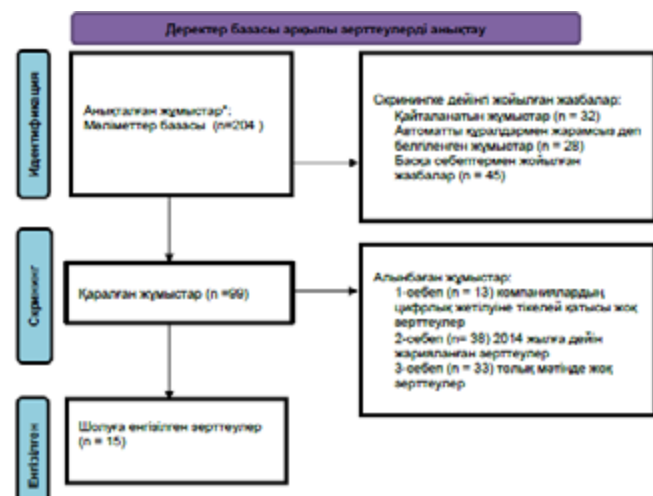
Деректер базасы арқылы зерттеулерді анықтау

Идентификация

Анықталған жұмыстар*:
Мәліметтер базасы (n=204 )

Скринингке дейінгі жойылған жазбалар:
Қайталанатын жұмыстар (n = 32)
Автоматтандыру құралдармен жарамсыз деп белгіленген жұмыстар (n = 28)
Басқа себептермен жойылған жазбалар (n = 45)

Скрининг

Қаралған жұмыстар (n =99)

Алынбаған жұмыстар:
1-себеп (n = 13) компаниялардың цифрлық жетілуне тікелей қатысы жоқ зерттеулер
2-себеп (n= 38) 2014 жылға дейін жарияланған зерттеулер
3-себеп (n = 33) толық мәтінде жоқ зерттеулер

Енгізілген

Шолуға енгізілген зерттеулер
(n = 15)